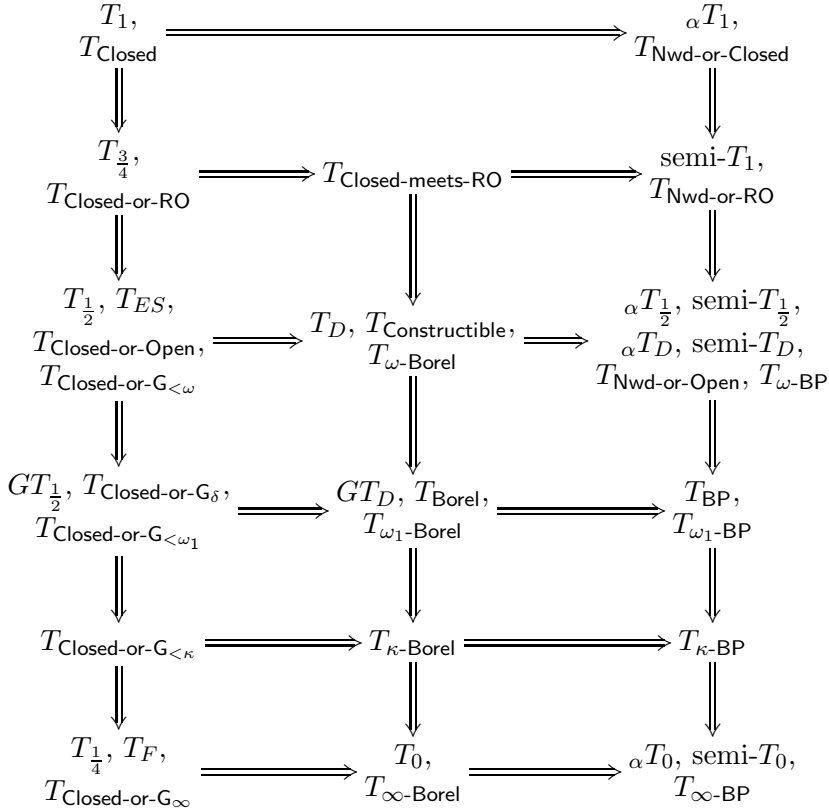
$T_1$, $T_{\mathsf{Closed}}$

${}_{\alpha}T_1$, $T_{\mathsf{Nwd\text{-}or\text{-}Closed}}$

$T_{\frac{3}{4}}$, $T_{\mathsf{Closed\text{-}or\text{-}RO}}$

$T_{\mathsf{Closed\text{-}meets\text{-}RO}}$

semi-$T_1$, $T_{\mathsf{Nwd\text{-}or\text{-}RO}}$

$T_{\frac{1}{2}}$, $T_{ES}$, $T_{\mathsf{Closed\text{-}or\text{-}Open}}$, $T_{\mathsf{Closed\text{-}or\text{-}G}_{<\omega}}$

$T_D$, $T_{\mathsf{Constructible}}$, $T_{\omega\text{-}\mathsf{Borel}}$

${}_{\alpha}T_{\frac{1}{2}}$, semi-$T_{\frac{1}{2}}$, ${}_{\alpha}T_D$, semi-$T_D$, $T_{\mathsf{Nwd\text{-}or\text{-}Open}}$, $T_{\omega\text{-}\mathsf{BP}}$

$GT_{\frac{1}{2}}$, $T_{\mathsf{Closed\text{-}or\text{-}G}_{\delta}}$, $T_{\mathsf{Closed\text{-}or\text{-}G}_{<\omega_1}}$

$GT_D$, $T_{\mathsf{Borel}}$, $T_{\omega_1\text{-}\mathsf{Borel}}$

$T_{\mathsf{BP}}$, $T_{\omega_1\text{-}\mathsf{BP}}$

$T_{\mathsf{Closed\text{-}or\text{-}G}_{<\kappa}}$

$T_{\kappa\text{-}\mathsf{Borel}}$

$T_{\kappa\text{-}\mathsf{BP}}$

$T_{\frac{1}{4}}$, $T_F$, $T_{\mathsf{Closed\text{-}or\text{-}G}_{\infty}}$

$T_0$, $T_{\infty\text{-}\mathsf{Borel}}$

${}_{\alpha}T_0$, semi-$T_0$, $T_{\infty\text{-}\mathsf{BP}}$